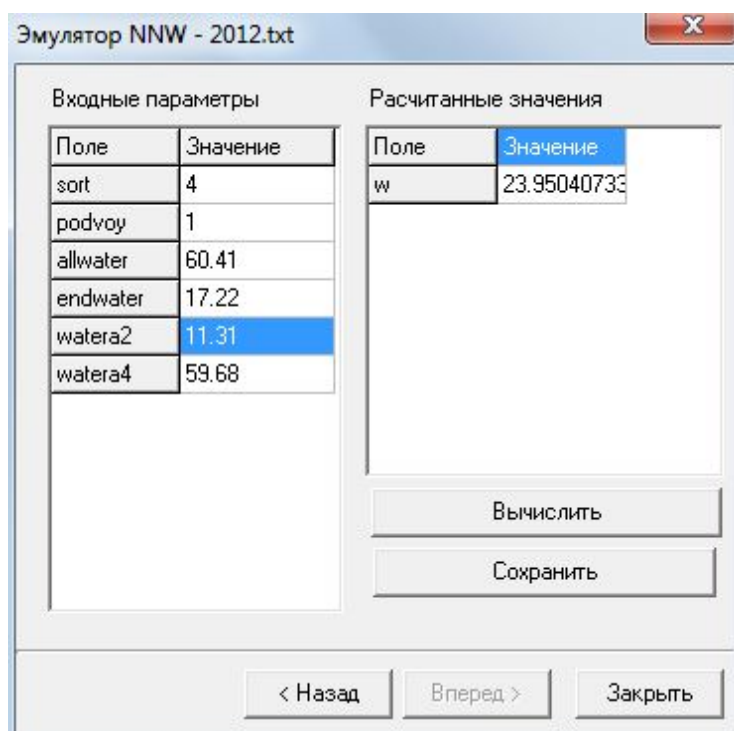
Эмулятор NNW - 2012.txt

Входные параметры

| Поле | Значение |
|---|---|
| sort | 4 |
| podvoy | 1 |
| allwater | 60.41 |
| endwater | 17.22 |
| watera2 | 11.31 |
| watera4 | 59.68 |

Расчитанные значения

| Поле | Значение |
|---|---|
| w | 23.95040733 |

Вычислить

Сохранить

< Назад

Вперед >

Закрыть